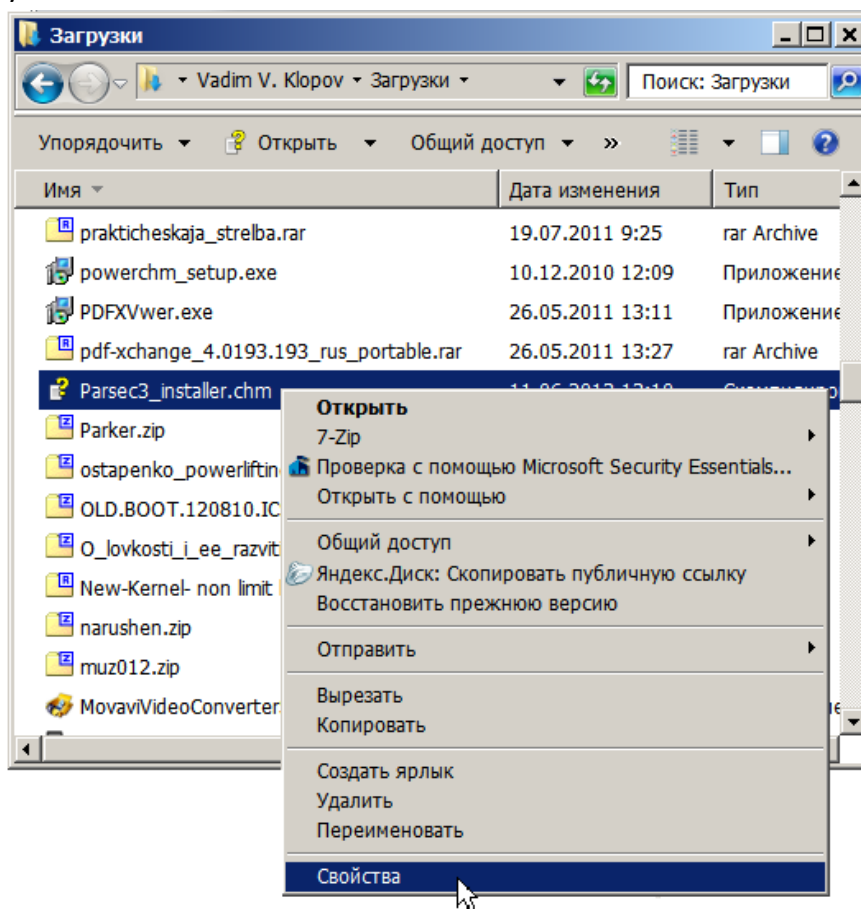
Загрузки

Vadim V. Klopov ▸ Загрузки ▸

Поиск: Загрузки

Упорядочить ▾ Открыть ▾ Общий доступ ▾ »

| Имя | Дата изменения | Тип |
|---|---|---|
| prakticheskaja_strelba.rar | 19.07.2011 9:25 | rar Archive |
| powerchm_setup.exe | 10.12.2010 12:09 | Приложение |
| PDFXVwer.exe | 26.05.2011 13:11 | Приложение |
| pdf-xchange_4.0193.193_rus_portable.rar | 26.05.2011 13:27 | rar Archive |
| Parsec3_installer.chm | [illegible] | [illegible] |
| Parker.zip | | |
| ostapenko_powerliftin | | |
| OLD.BOOT.120810.IC | | |
| O_lovkosti_i_ee_razvit | | |
| New-Kernel- non limit | | |
| narushen.zip | | |
| muz012.zip | | |
| MovaviVideoConverter | | |

Открыть
7-Zip
Проверка с помощью Microsoft Security Essentials...
Открыть с помощью

Общий доступ
Яндекс.Диск: Скопировать публичную ссылку
Восстановить прежнюю версию

Отправить

Вырезать
Копировать

Создать ярлык
Удалить
Переименовать

Свойства